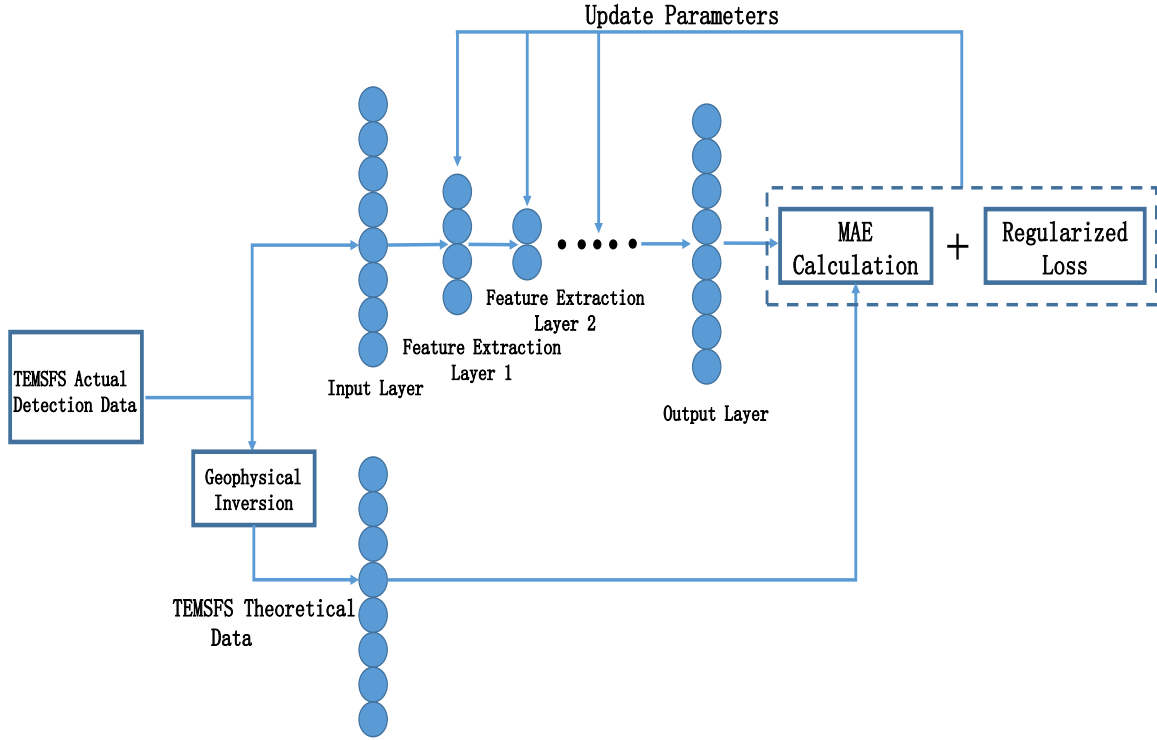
Update Parameters

MAE Calculation

+

Regularized Loss

Feature Extraction Layer 2

Feature Extraction Layer 1

Input Layer

Output Layer

TEMSFS Actual Detection Data

Geophysical Inversion

TEMSFS Theoretical Data